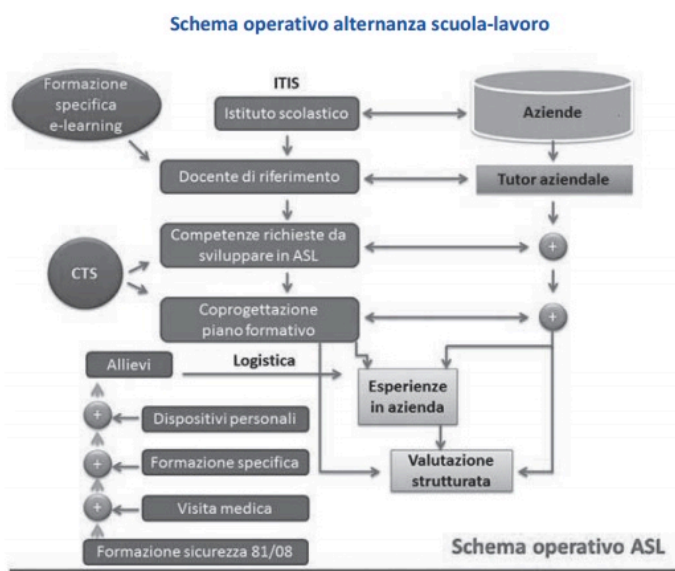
Schema operativo alternanza scuola-lavoro

Formazione specifica e-learning

ITIS

Istituto scolastico

Aziende

Docente di riferimento

Tutor aziendale

CTS

Competenze richieste da sviluppare in ASL

+

Coprogettazione piano formativo

+

Allievi

Logistica

Esperienze in azienda

+

Dispositivi personali

+

Formazione specifica

Valutazione strutturata

+

Visita medica

Formazione sicurezza 81/08

Schema operativo ASL